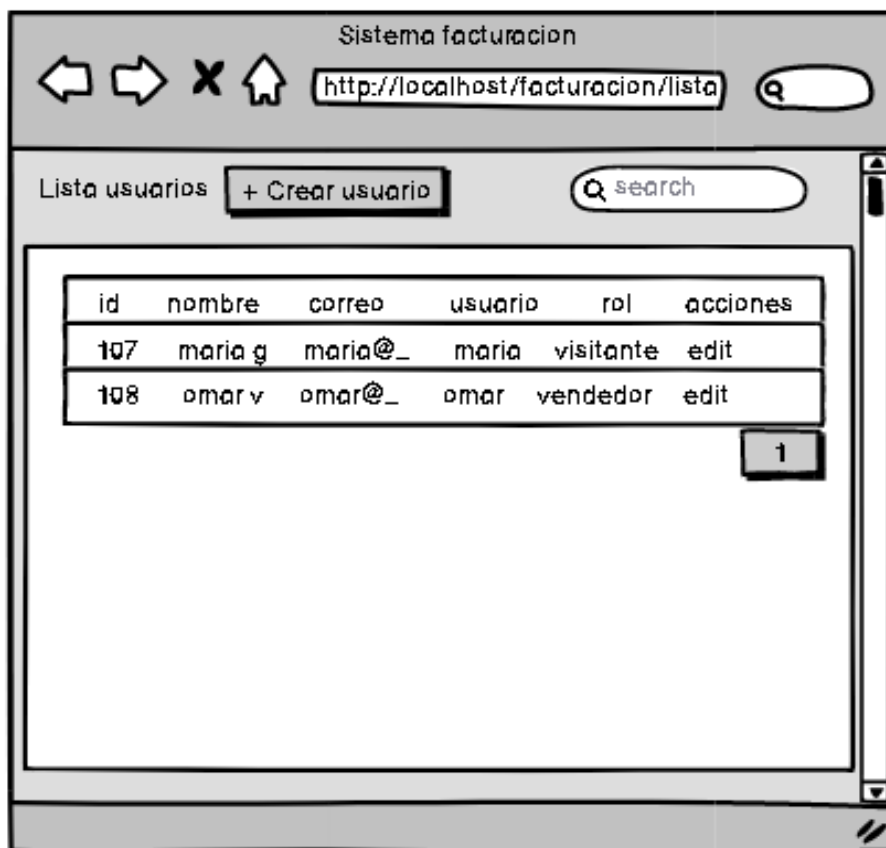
Sistema facturacion

http://localhost/facturacion/lista

Lista usuarios + Crear usuario

search

| id | nombre | correo | usuario | rol | acciones |
|---|---|---|---|---|---|
| 107 | maria g | maria@_ | maria | visitante | edit |
| 108 | omar v | omar@_ | omar | vendedor | edit |

1